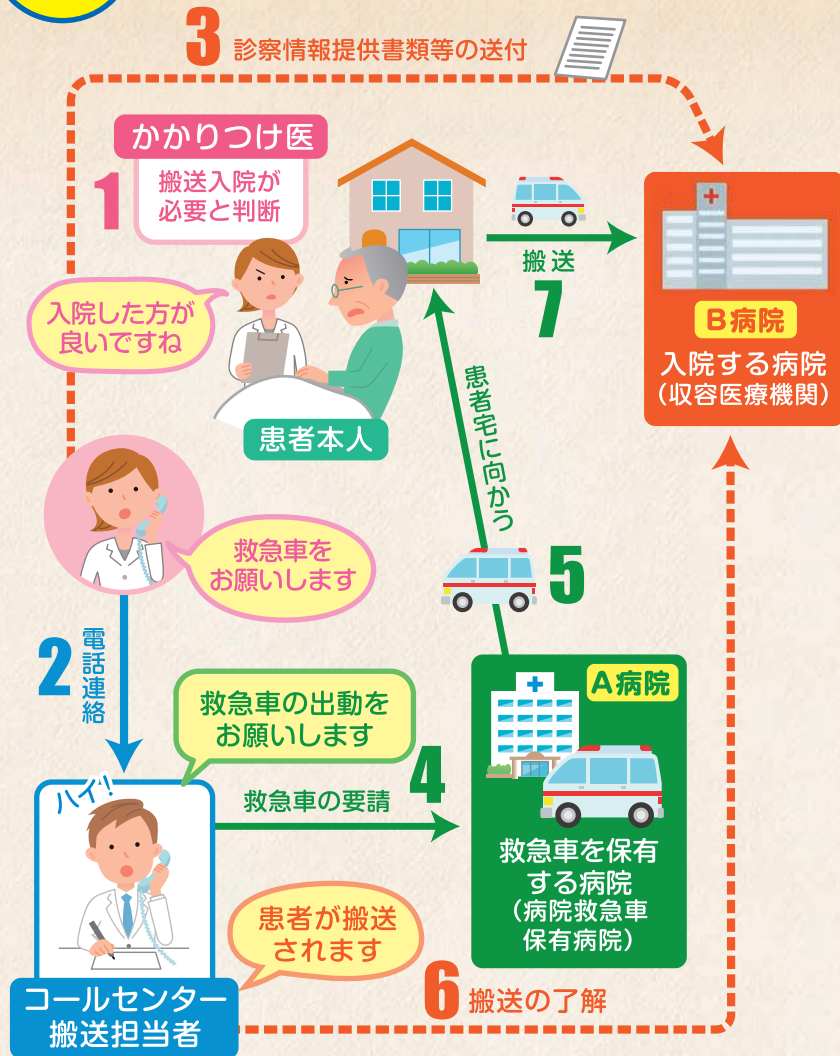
3 診察情報提供書類等の送付

1 かかりつけ医
搬送入院が必要と判断

入院した方が良いですね

患者本人

搬送
7

B病院
入院する病院
(収容医療機関)

患者宅に向かう

5

救急車をお願いします

2 電話連絡

救急車の出動をお願いします

A病院

4
救急車の要請

ハイ!

救急車を保有する病院
(病院救急車保有病院)

患者が搬送されます

コールセンター
搬送担当者

6 搬送の了解